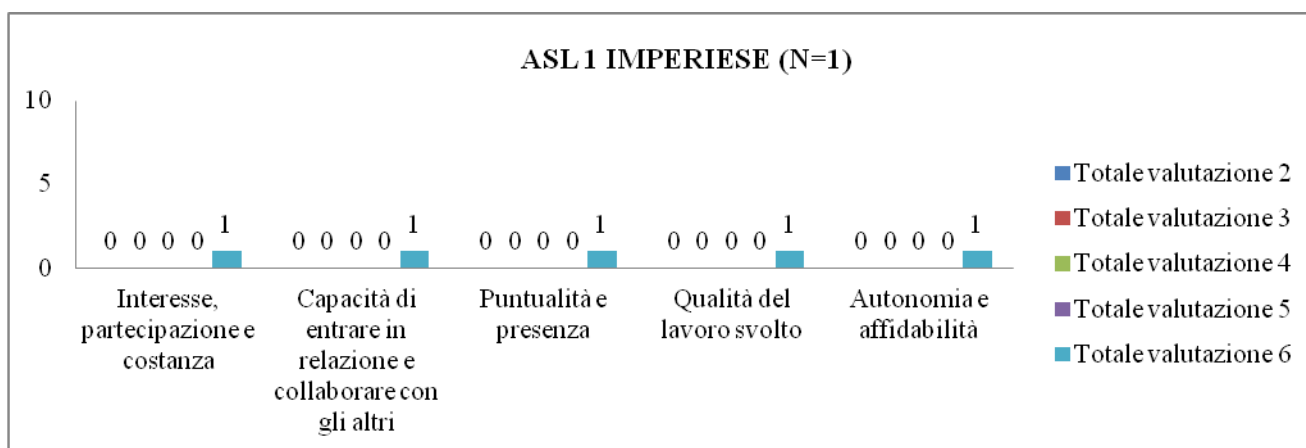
ASL 1 IMPERIESE (N=1)

10
5
0

0 0 0 0 1
0 0 0 0 1
0 0 0 0 1
0 0 0 0 1
0 0 0 0 1

Interesse, partecipazione e costanza
Capacità di entrare in relazione e collaborare con gli altri
Puntualità e presenza
Qualità del lavoro svolto
Autonomia e affidabilità

Totale valutazione 2
Totale valutazione 3
Totale valutazione 4
Totale valutazione 5
Totale valutazione 6